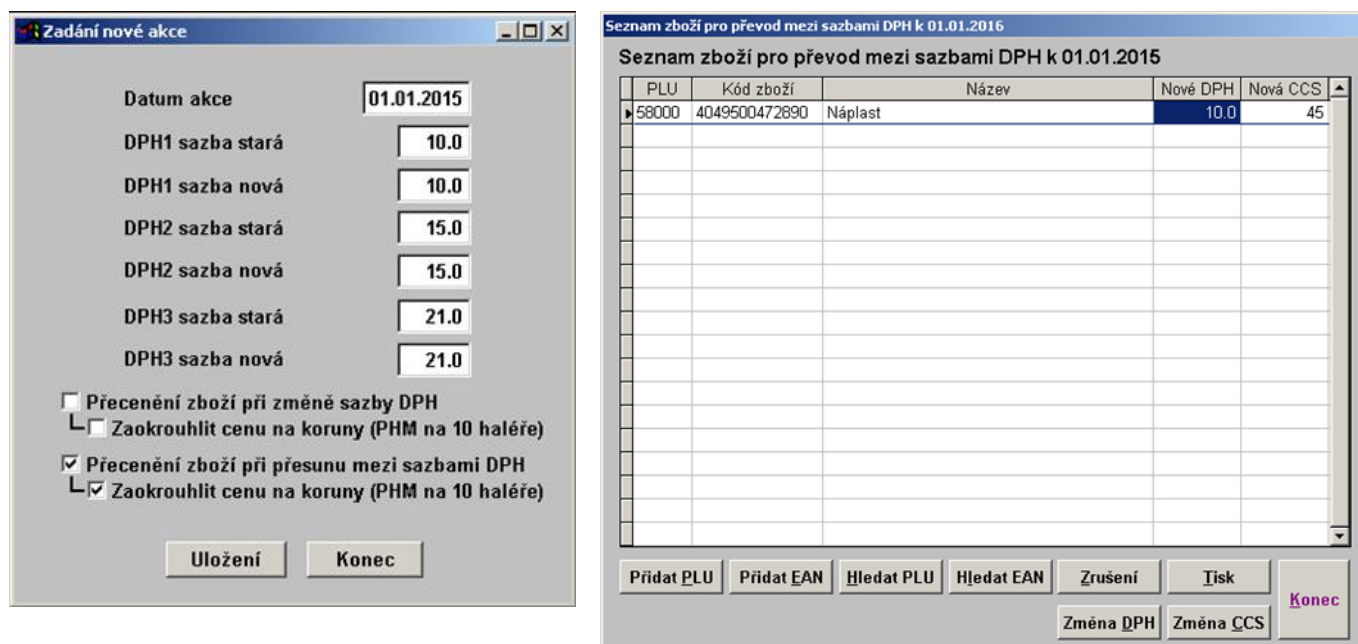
Zadání nové akce

Datum akce 01.01.2015

DPH1 sazba stará 10.0

DPH1 sazba nová 10.0

DPH2 sazba stará 15.0

DPH2 sazba nová 15.0

DPH3 sazba stará 21.0

DPH3 sazba nová 21.0

☐ Přecenění zboží při změně sazby DPH

☐ Zaokrouhlit cenu na koruny (PHM na 10 haléře)

☑ Přecenění zboží při přesunu mezi sazbami DPH

☑ Zaokrouhlit cenu na koruny (PHM na 10 haléře)

Uložení Konec

Seznam zboží pro převod mezi sazbami DPH k 01.01.2016

Seznam zboží pro převod mezi sazbami DPH k 01.01.2015

| PLU | Kód zboží | Název | Nové DPH | Nová CCS |
|---|---|---|---|---|
| 58000 | 4049500472890 | Náplast | 10.0 | 45 |

Přidat PLU Přidat EAN Hledat PLU Hledat EAN Zrušení Tisk Konec

Změna DPH Změna CCS